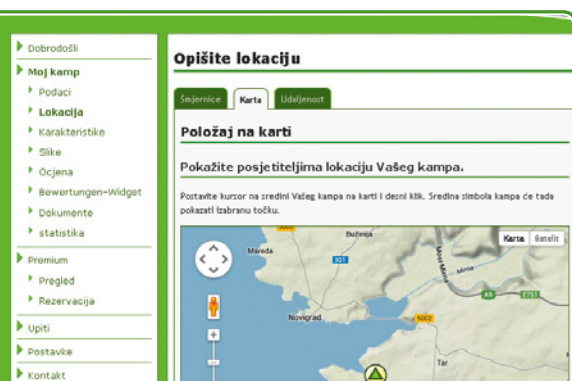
Dobrodošli
Moj kamp
Podaci
Lokacija
Karakteristike
Slike
Ocjena
Bewertungen-Widget
Dokumente
statistika
Premium
Pregled
Rezervacija
Upiti
Postavke
Kontakt

Opišite lokaciju

Smjernice | Karta | Udaljenost

Položaj na karti

Pokažite posjetiteljima lokaciju Vašeg kampa.

Postavite kursor na sredini Vašeg kampa na karti i desni klik. Sredina simbola kampa će tada pokazati izabranu točku.

Karta | Satelit

Mareda
Bužinija
301
Novigrad
5002
Mirna
A9
E751
Most Mirna
Tar